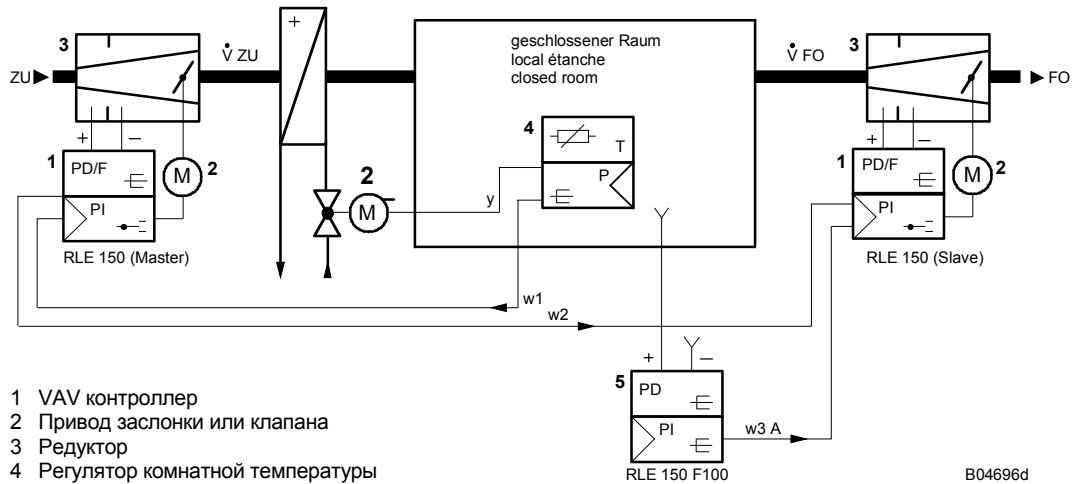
3
ZU
$\dot{V}$ ZU
+
geschlossener Raum
local étanche
closed room
$\dot{V}$ FO
3
FO
+
–
1
PD/F
M
2
PI
RLE 150 (Master)
2
M
4
T
P
y
+
–
1
PD/F
M
2
PI
RLE 150 (Slave)
w1
w2
+
–
5
PD
PI
w3 A
RLE 150 F100

1 VAV контроллер
2 Привод заслонки или клапана
3 Редуктор
4 Регулятор комнатной температуры

B04696d